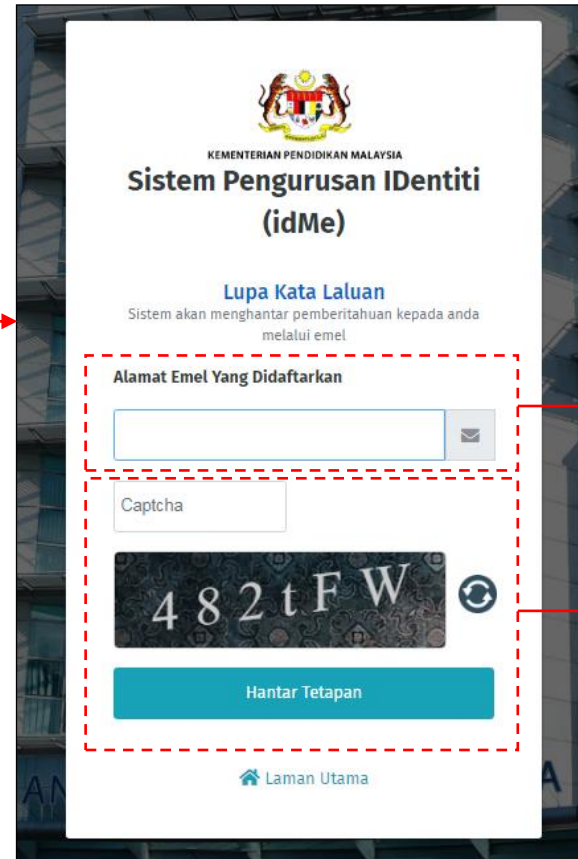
KEMENTERIAN PENDIDIKAN MALAYSIA

Sistem Pengurusan IDentiti (idMe)

Lupa Kata Laluan

Sistem akan menghantar pemberitahuan kepada anda melalui emel

Alamat Emel Yang Didaftarkan

Captcha

482tFW

Hantar Tetapan

Laman Utama